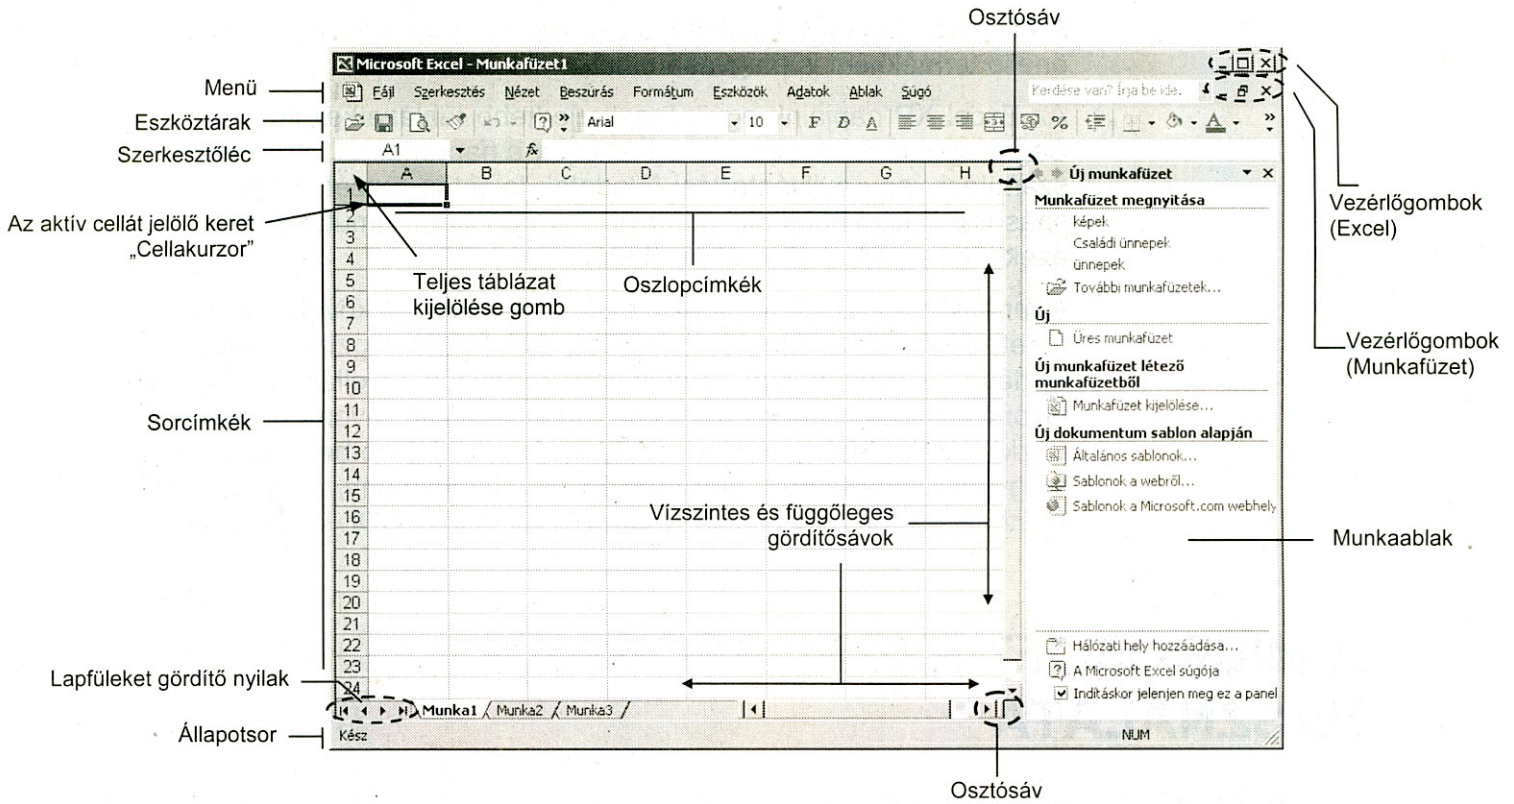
Osztósáv

Microsoft Excel - Munkafüzet1

Menü

Fájl Szerkesztés Nézet Beszúrás Formátum Eszközök Adatok Ablak Súgó

Kérdése van? Írja be ide.

Eszköztárak

Arial 10 F D A %

Szerkesztőléc

A1 $f_x$

| | A | B | C | D | E | F | G | H |
|---|---|---|---|---|---|---|---|---|
| 1 | | | | | | | | |
| 2 | | | | | | | | |
| 3 | | | | | | | | |
| 4 | | | | | | | | |
| 5 | | | | | | | | |
| 6 | | | | | | | | |
| 7 | | | | | | | | |
| 8 | | | | | | | | |
| 9 | | | | | | | | |
| 10 | | | | | | | | |
| 11 | | | | | | | | |
| 12 | | | | | | | | |
| 13 | | | | | | | | |
| 14 | | | | | | | | |
| 15 | | | | | | | | |
| 16 | | | | | | | | |
| 17 | | | | | | | | |
| 18 | | | | | | | | |
| 19 | | | | | | | | |
| 20 | | | | | | | | |
| 21 | | | | | | | | |
| 22 | | | | | | | | |
| 23 | | | | | | | | |
| 24 | | | | | | | | |

Új munkafüzet

Munkafüzet megnyitása
képek
Családi ünnepek
ünnepek
További munkafüzetek...

Új
Üres munkafüzet

Új munkafüzet létező munkafüzetből
Munkafüzet kijelölése...

Új dokumentum sablon alapján
Általános sablonok...
Sablonok a webről...
Sablonok a Microsoft.com webhely

Hálózati hely hozzáadása...
A Microsoft Excel súgója
Indításkor jelenjen meg ez a panel

Vezérlőgombok (Excel)

Vezérlőgombok (Munkafüzet)

Az aktív cellát jelölő keret „Cellakurzor"

Teljes táblázat kijelölése gomb

Oszlopcímkék

Sorcímkék

Vízszintes és függőleges gördítősávok

Munkaablak

Lapfüleket gördítő nyilak

Munka1 Munka2 Munka3

Állapotsor

Kész

NUM

Osztósáv